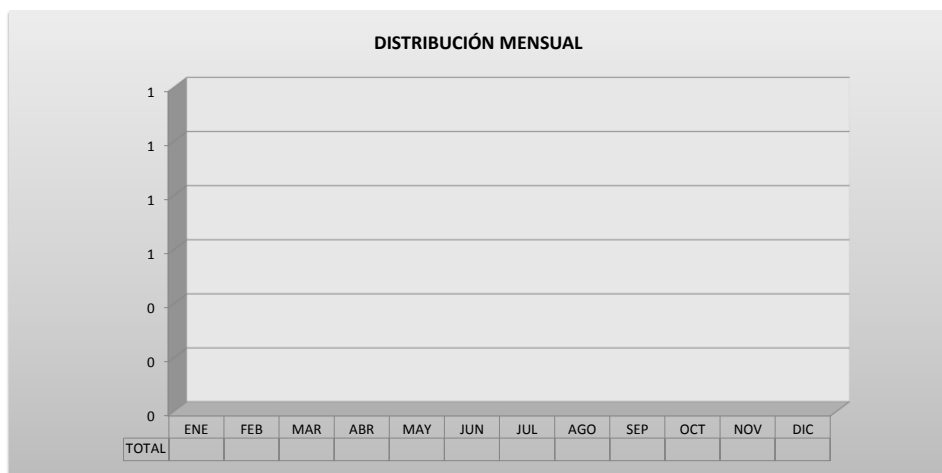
DISTRIBUCIÓN MENSUAL

1
1
1
1
0
0
0

|  | ENE | FEB | MAR | ABR | MAY | JUN | JUL | AGO | SEP | OCT | NOV | DIC |
|---|---|---|---|---|---|---|---|---|---|---|---|---|
| TOTAL |  |  |  |  |  |  |  |  |  |  |  |  |